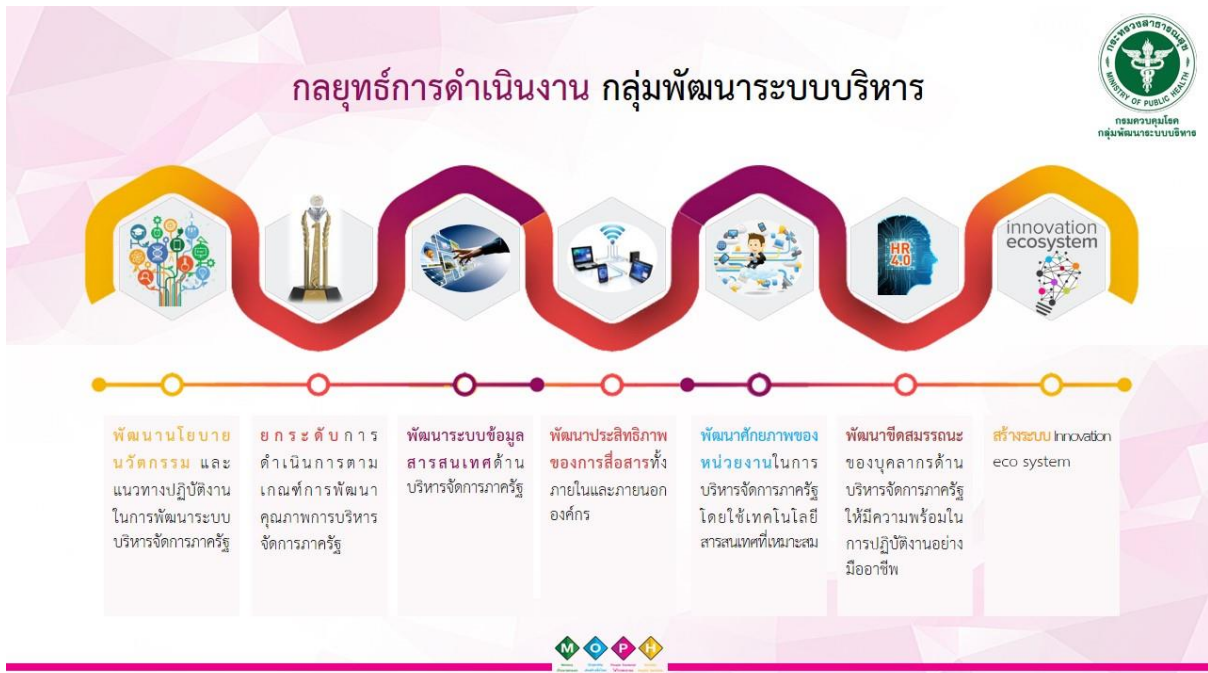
กลยุทธ์การดำเนินงาน กลุ่มพัฒนาระบบบริหาร

กระทรวงสาธารณสุข
MINISTRY OF PUBLIC HEALTH
กรมควบคุมโรค
กลุ่มพัฒนาระบบบริหาร

HR 4.0

innovation ecosystem

พัฒนานโยบาย นวัตกรรม และแนวทางปฏิบัติงานในการพัฒนาระบบบริหารจัดการภาครัฐ

ยกระดับการดำเนินการตามเกณฑ์การพัฒนาคุณภาพการบริหารจัดการภาครัฐ

พัฒนาระบบข้อมูลสารสนเทศด้านบริหารจัดการภาครัฐ

พัฒนาประสิทธิภาพของการสื่อสารทั้งภายในและภายนอกองค์กร

พัฒนาศักยภาพของหน่วยงานในการบริหารจัดการภาครัฐโดยใช้เทคโนโลยีสารสนเทศที่เหมาะสม

พัฒนาขีดสมรรถนะของบุคลากรด้านบริหารจัดการภาครัฐให้มีความพร้อมในการปฏิบัติงานอย่างมืออาชีพ

สร้างระบบ Innovation eco system

M O P H